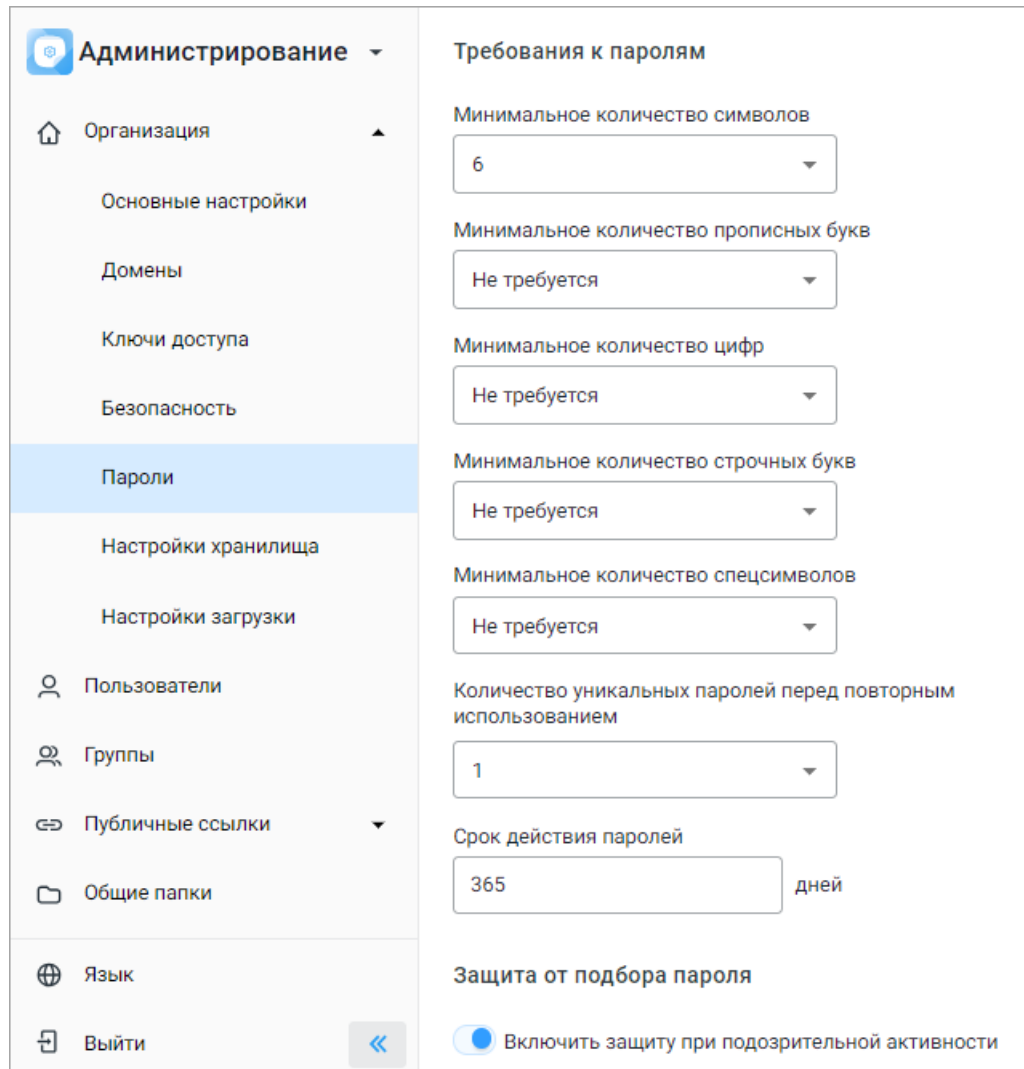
Администрирование

Организация

Основные настройки

Домены

Ключи доступа

Безопасность

Пароли

Настройки хранилища

Настройки загрузки

Пользователи

Группы

Публичные ссылки

Общие папки

Язык

Выйти

«

Требования к паролям

Минимальное количество символов

6

Минимальное количество прописных букв

Не требуется

Минимальное количество цифр

Не требуется

Минимальное количество строчных букв

Не требуется

Минимальное количество спецсимволов

Не требуется

Количество уникальных паролей перед повторным использованием

1

Срок действия паролей

365

дней

Защита от подбора пароля

Включить защиту при подозрительной активности